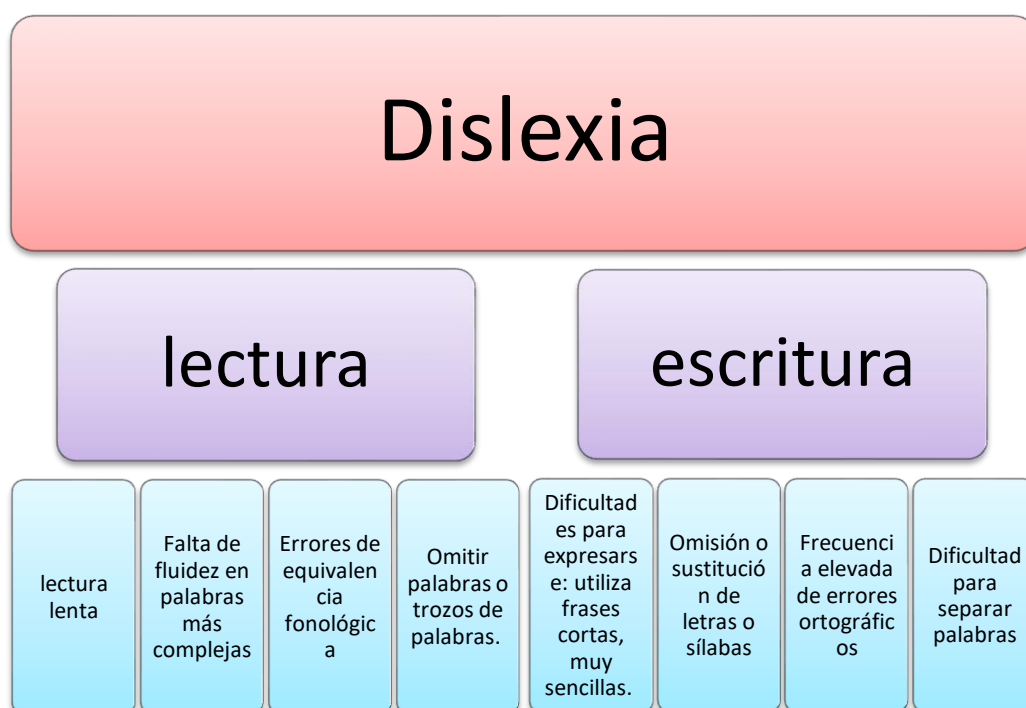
Dislexia

lectura

escritura

lectura lenta

Falta de fluidez en palabras más complejas

Errores de equivalencia fonológica

Omitir palabras o trozos de palabras.

Dificultades para expresarse: utiliza frases cortas, muy sencillas.

Omisión o sustitución de letras o sílabas

Frecuencia elevada de errores ortográficos

Dificultad para separar palabras